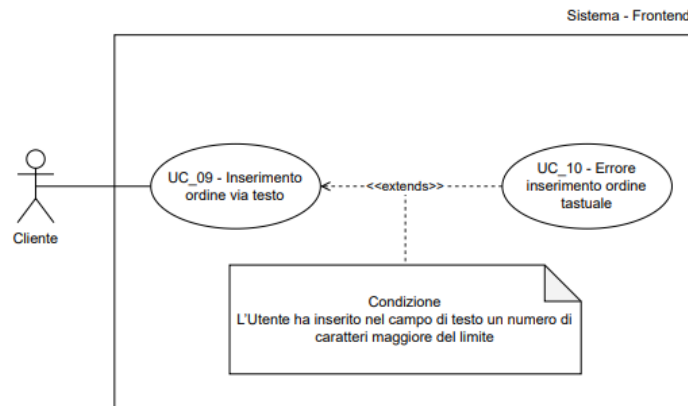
Sistema - Frontend

Cliente

UC_09 - Inserimento ordine via testo

<<extends>>

UC_10 - Errore inserimento ordine tastuale

Condizione
L'Utente ha inserito nel campo di testo un numero di caratteri maggiore del limite